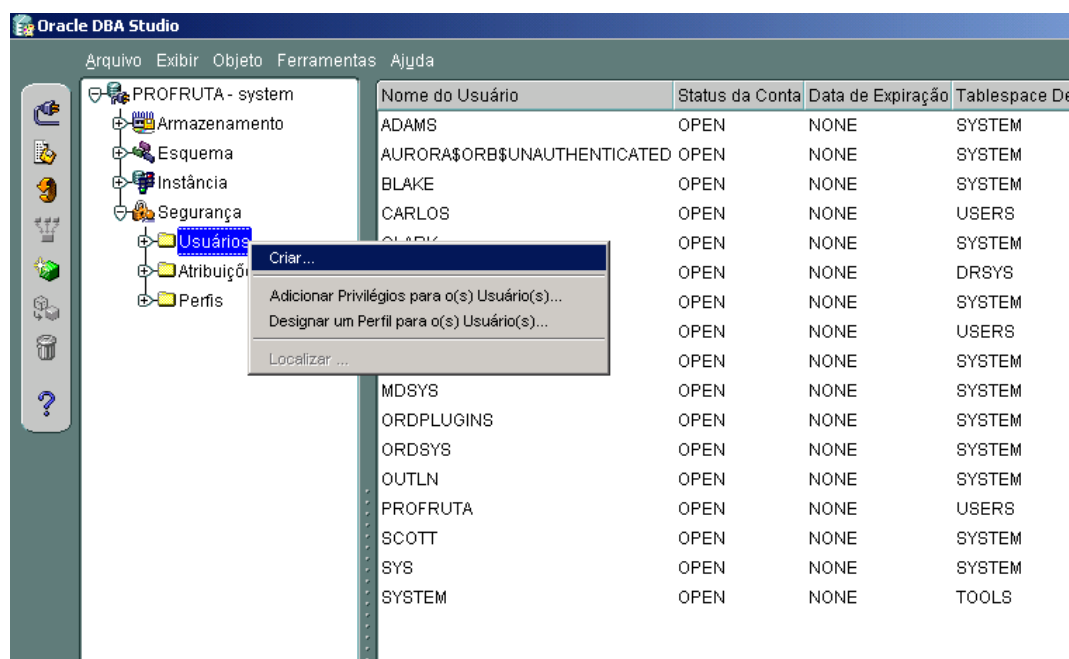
Oracle DBA Studio

Arquivo Exibir Objeto Ferramentas Ajuda

PROFRUTA - system
Armazenamento
Esquema
Instância
Segurança
Usuários
Atribuiçõ
Perfis

Criar...
Adicionar Privilégios para o(s) Usuário(s)...
Designar um Perfil para o(s) Usuário(s)...
Localizar ...

| Nome do Usuário | Status da Conta | Data de Expiração | Tablespace De |
|---|---|---|---|
| ADAMS | OPEN | NONE | SYSTEM |
| AURORA$ORB$UNAUTHENTICATED | OPEN | NONE | SYSTEM |
| BLAKE | OPEN | NONE | SYSTEM |
| CARLOS | OPEN | NONE | USERS |
| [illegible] | OPEN | NONE | SYSTEM |
| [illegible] | OPEN | NONE | DRSYS |
| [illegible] | OPEN | NONE | SYSTEM |
| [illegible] | OPEN | NONE | USERS |
| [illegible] | OPEN | NONE | SYSTEM |
| MDSYS | OPEN | NONE | SYSTEM |
| ORDPLUGINS | OPEN | NONE | SYSTEM |
| ORDSYS | OPEN | NONE | SYSTEM |
| OUTLN | OPEN | NONE | SYSTEM |
| PROFRUTA | OPEN | NONE | USERS |
| SCOTT | OPEN | NONE | SYSTEM |
| SYS | OPEN | NONE | SYSTEM |
| SYSTEM | OPEN | NONE | TOOLS |